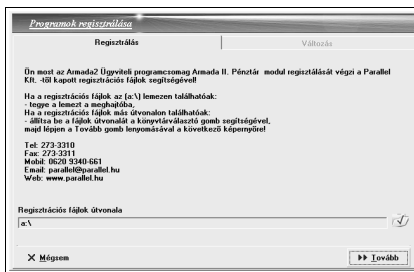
Programok regisztrálása

Regisztrálás | Változás

Ön most az Armada2 Ügyviteli programcsomag Armada II. Pénztár modul regisztrálását végzi a Parallel Kft. -től kapott regisztrációs fájlok segítségével!

Ha a regisztrációs fájlok az (a:\) lemezen találhatóak:
- tegye a lemezt a meghajtóba,
Ha a regisztrációs fájlok más útvonalon találhatóak:
- állítsa be a fájlok útvonalát a könyvtárválasztó gomb segítségével,
majd lépjen a Tovább gomb lenyomásával a következő képernyőre!

Tel: 273-3310
Fax: 273-3311
Mobil: 0620 9340-661
Email: parallel@parallel.hu
Web: www.parallel.hu

Regisztrációs fájlok útvonala
a:\

Mégsem

Tovább